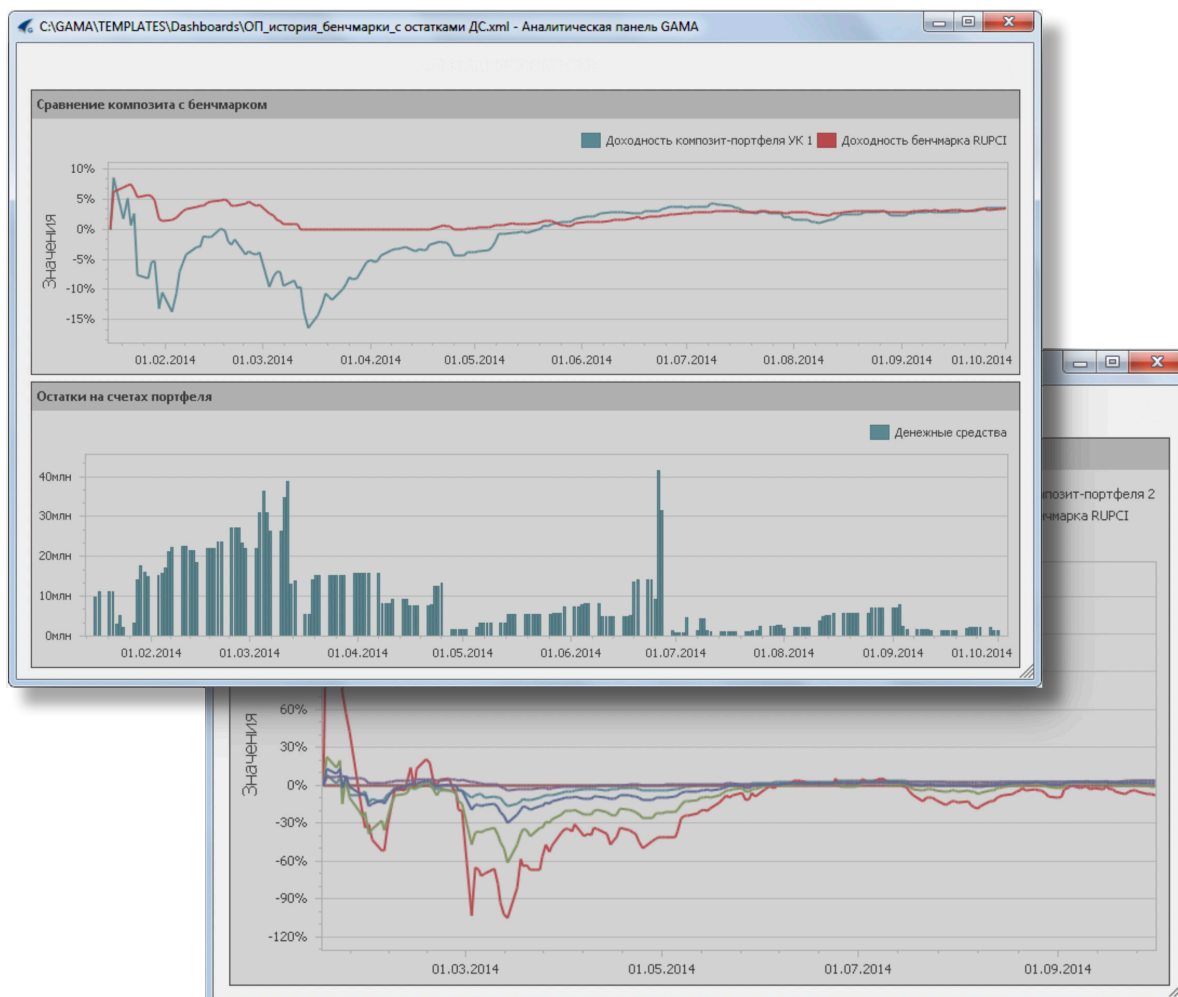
C:\GAMA\TEMPLATES\Dashboards\ОП_история_бенчмарки_с остатками ДС.xml - Аналитическая панель GAMA

Сравнение композита с бенчмарком

Доходность композит-портфеля УК 1  Доходность бенчмарка RUPCI

10%
5%
0%
-5%
-10%
-15%
Значения

01.02.2014  01.03.2014  01.04.2014  01.05.2014  01.06.2014  01.07.2014  01.08.2014  01.09.2014  01.10.2014

Остатки на счетах портфеля

Денежные средства

40млн
30млн
20млн
10млн
0млн

01.02.2014  01.03.2014  01.04.2014  01.05.2014  01.06.2014  01.07.2014  01.08.2014  01.09.2014  01.10.2014

мпозит-портфеля 2
нчмарка RUPCI

60%
30%
0%
-30%
-60%
-90%
-120%
Значения

01.03.2014  01.05.2014  01.07.2014  01.09.2014